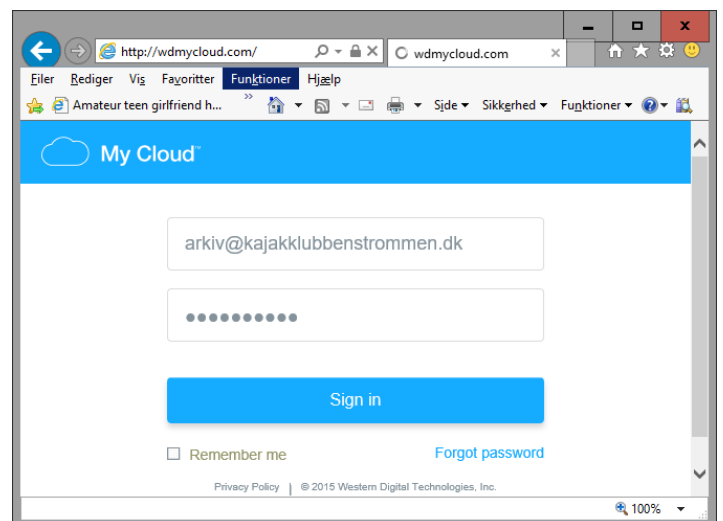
http://wdmycloud.com/
wdmycloud.com
Filer Rediger Vis Favoritter Funktioner Hjælp
Amateur teen girlfriend h...
Side ▾ Sikkerhed ▾ Funktioner ▾
My Cloud™
arkiv@kajakklubbenstrommen.dk
••••••••••
Sign in
Remember me
Forgot password
Privacy Policy | © 2015 Western Digital Technologies, Inc.
100%